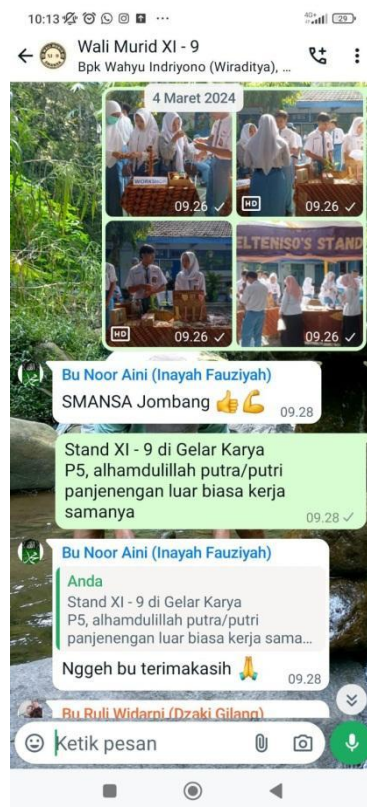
10:13 ··· 29

Wali Murid XI - 9
Bpk Wahyu Indriyono (Wiraditya), ...

4 Maret 2024

09.26 ✓
HD 09.26 ✓
HD 09.26 ✓
ELTENISO'S STAND
09.26 ✓

Bu Noor Aini (Inayah Fauziyah)
SMANSA Jombang 👍💪 09.28

Stand XI - 9 di Gelar Karya P5, alhamdulillah putra/putri panjenengan luar biasa kerja samanya 09.28 ✓

Bu Noor Aini (Inayah Fauziyah)
Anda
Stand XI - 9 di Gelar Karya P5, alhamdulillah putra/putri panjenengan luar biasa kerja sama...
Nggeh bu terimakasih 🙏 09.28

Bu Ruli Widarni (Dzaki Gilang)

Ketik pesan